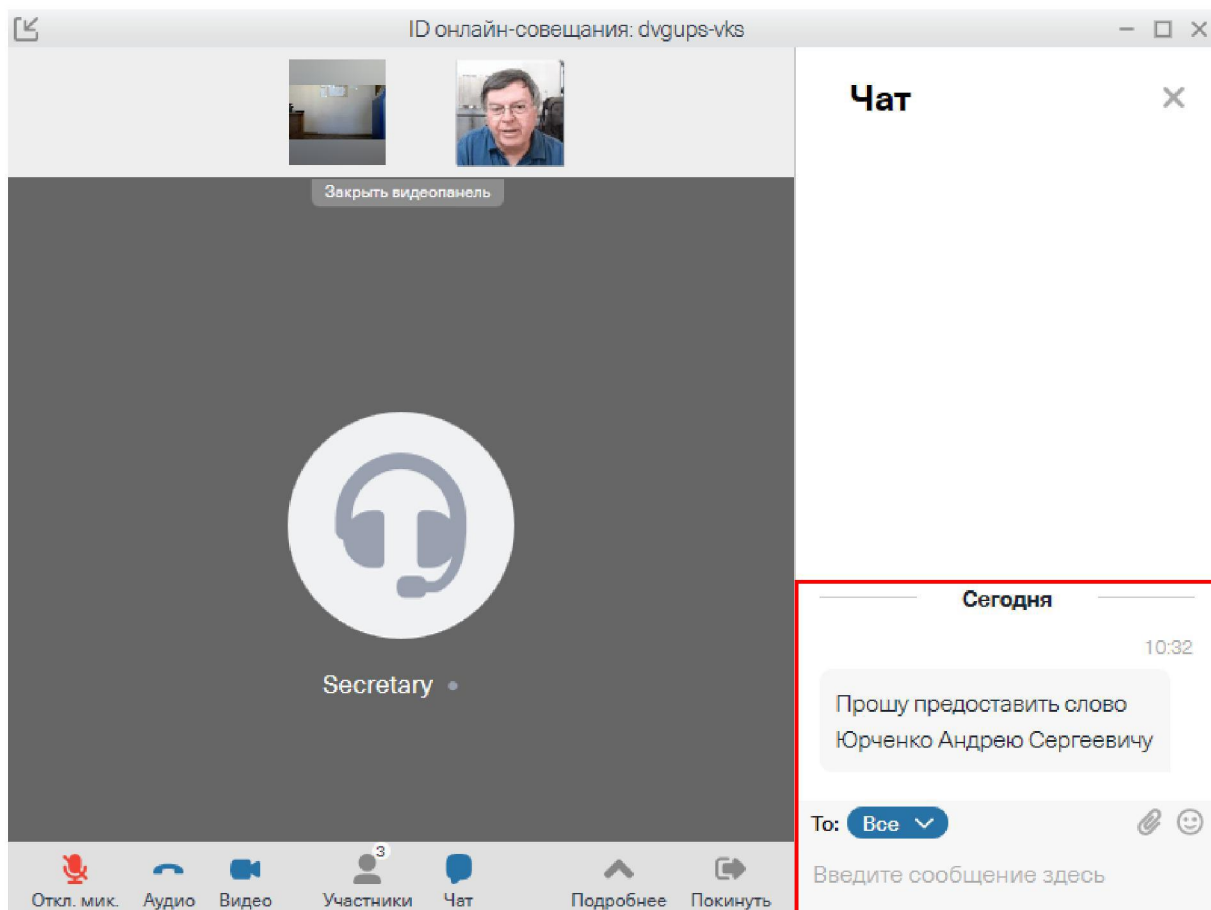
ID онлайн-совещания: dvgups-vks

Закрыть видеопанель

Secretary

Откл. мик.
Аудио
Видео
3
Участники
Чат
Подробнее
Покинуть

Чат

Сегодня

10:32

Прошу предоставить слово Юрченко Андрею Сергеевичу

To: Все

Введите сообщение здесь